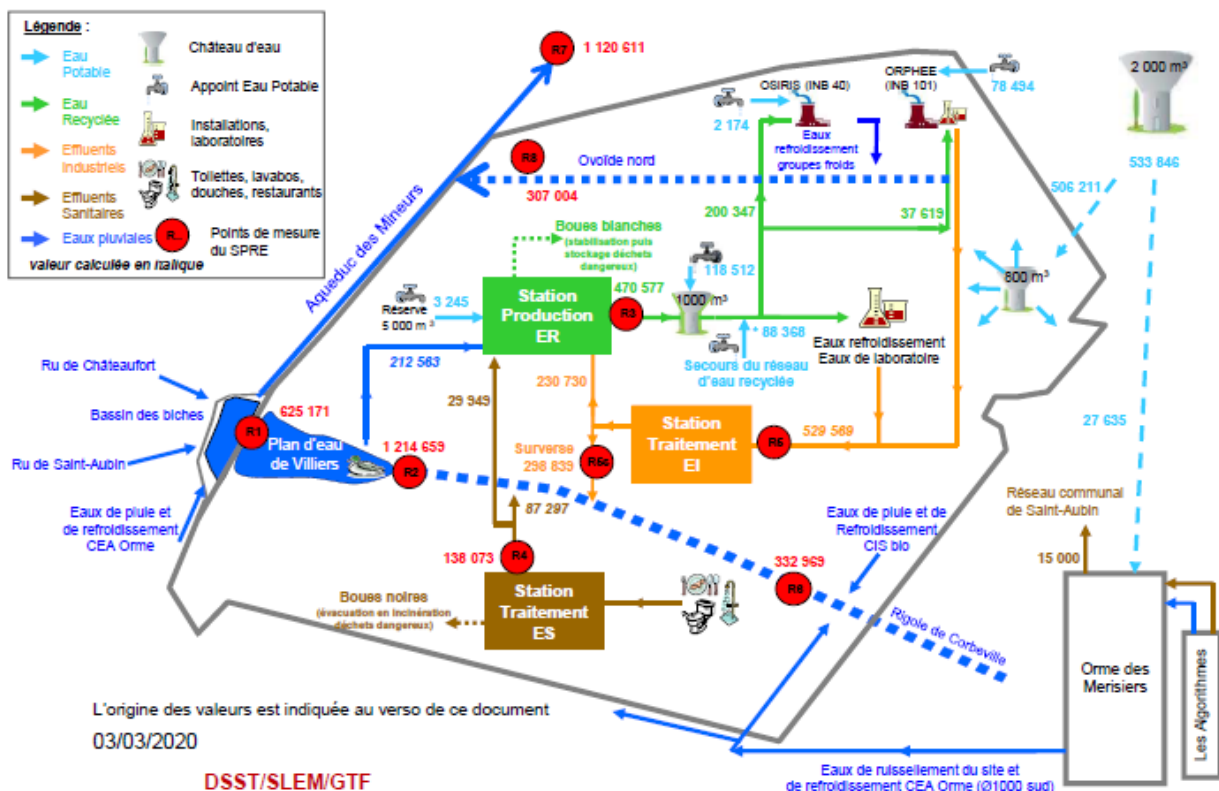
Légende :
Eau Potable
Eau Recyclée
Effluents Industriels
Effluents Sanitaires
Eaux pluviales
Château d'eau
Appoint Eau Potable
Installations, laboratoires
Toilettes, lavabos, douches, restaurants
R...
Points de mesure du SPRE
valeur calculée en italique

R7 1 120 611
Aqueduc des Mineurs
R8 307 004
Ovoïde nord
OSIRIS (INB 40)
ORPHEE (INB 101)
78 494
2 174
Eaux refroidissement groupes froids
2 000 m³
533 846
506 211
200 347
37 619
Boues blanches (stabilisation puis stockage déchets dangereux)
118 512
800 m³
Réserve 5 000 m³
3 245
Station Production ER
470 577
R3
1000 m³
88 368
Eaux refroidissement Eaux de laboratoire
212 563
Secours du réseau d'eau recyclée
Ru de Châteaufort
230 730
Bassin des biches
625 171
29 949
R1
Plan d'eau de Villiers
1 214 659
R2
Station Traitement EI
R5
529 569
27 635
Ru de Saint-Aubin
Surverse 298 839
R5c
Eaux de pluie et de refroidissement CEA Orme
87 297
Eaux de pluie et de Refroidissement CIS bio
Réseau communal de Saint-Aubin
138 073
R4
332 969
R6
15 000
Boues noires (évacuation en incinération déchets dangereux)
Station Traitement ES
Rigole de Corbeville
Orme des Merisiers
Les Algorithmes
L'origine des valeurs est indiquée au verso de ce document
03/03/2020
DSST/SLEM/GTF
Eaux de ruissellement du site et de refroidissement CEA Orme (Ø1000 sud)